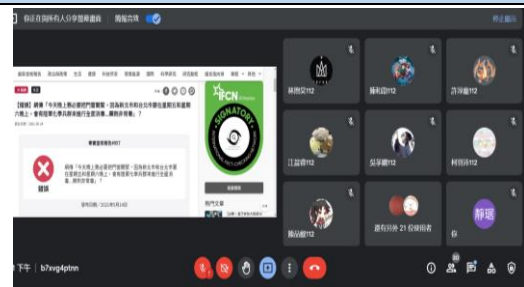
你正在與所有人分享螢幕畫面 簡報模式

停止分享

【錯誤】網傳「今天晚上佛必要把門窗關緊，因為新北市和台北市都在噴消毒藥劑，晚上十點之後開始噴，請勿外出...」？

錯誤

IFCN SIGNATORY

林〇宏112

陳〇銓112

許〇薇112

江〇睿112

吳〇穎112

柯〇涓112

陳〇銘112

還有另外 21 位使用者

靜瑶

你

下午 | b7vvg4ptnn